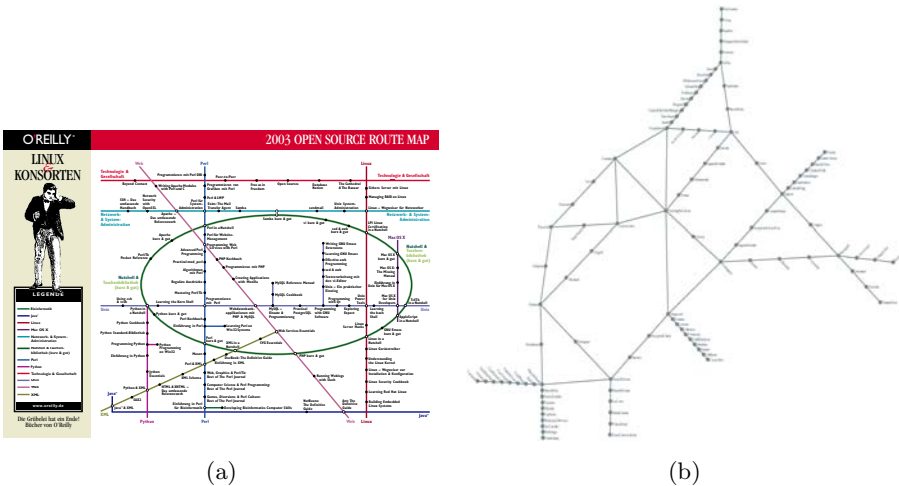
O'REILLY
LINUX
KONSORTEN
2003 OPEN SOURCE ROUTE MAP
LEGENDE
Technologie & Gesellschaft
Technologie & Gesellschaft
Netzwerk- & System-Administration
Netzwerk- & System-Administration
Nutshell & Taschenbibliothek (kurz & gut)
Nutshell & Taschenbibliothek (kurz & gut)
Mac OS X
Java
Java
Web
Perl
Linux
Python
Perl
Web
Linux
XML
XML
Die Gräbelei hat ein Ende! Bücher von O'Reilly
www.oreilly.de
(a)
(b)